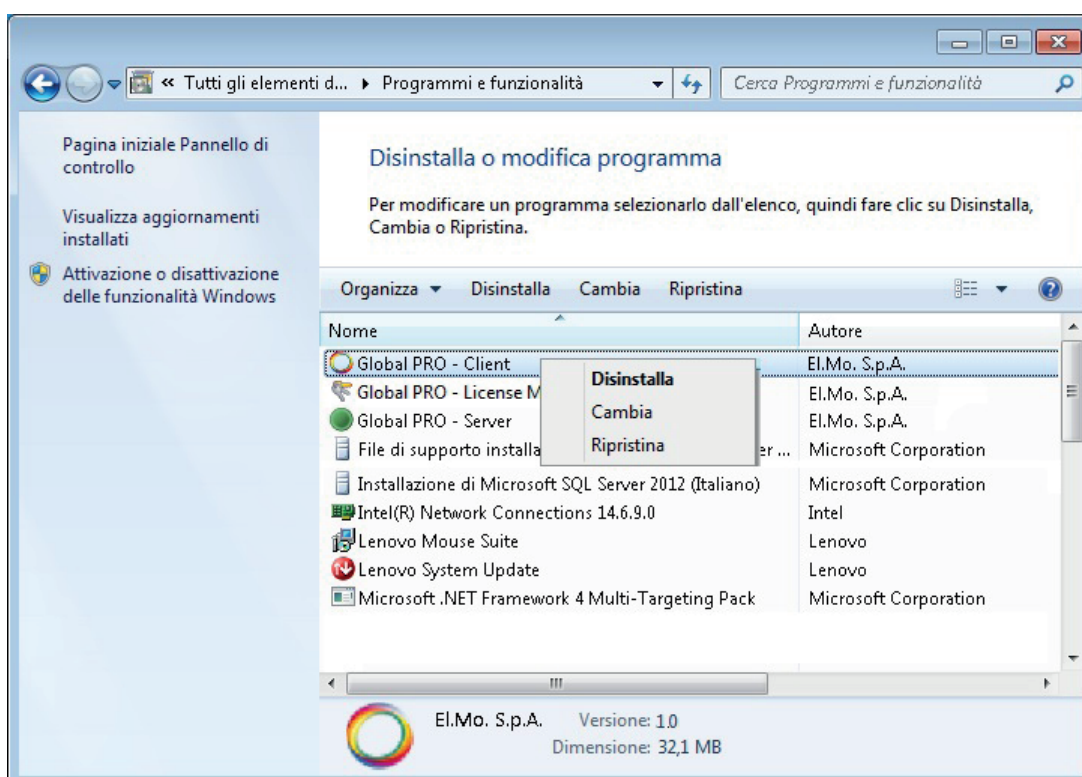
« Tutti gli elementi d... ▸ Programmi e funzionalità

Cerca Programmi e funzionalità

Pagina iniziale Pannello di controllo

Visualizza aggiornamenti installati

Attivazione o disattivazione delle funzionalità Windows

Disinstalla o modifica programma

Per modificare un programma selezionarlo dall'elenco, quindi fare clic su Disinstalla, Cambia o Ripristina.

Organizza ▾ Disinstalla Cambia Ripristina

| Nome | Autore |
|---|---|
| Global PRO - Client | El.Mo. S.p.A. |
| Global PRO - License M | El.Mo. S.p.A. |
| Global PRO - Server | El.Mo. S.p.A. |
| File di supporto installa er ... | Microsoft Corporation |
| Installazione di Microsoft SQL Server 2012 (Italiano) | Microsoft Corporation |
| Intel(R) Network Connections 14.6.9.0 | Intel |
| Lenovo Mouse Suite | Lenovo |
| Lenovo System Update | Lenovo |
| Microsoft .NET Framework 4 Multi-Targeting Pack | Microsoft Corporation |

Disinstalla
Cambia
Ripristina

El.Mo. S.p.A. Versione: 1.0
Dimensione: 32,1 MB